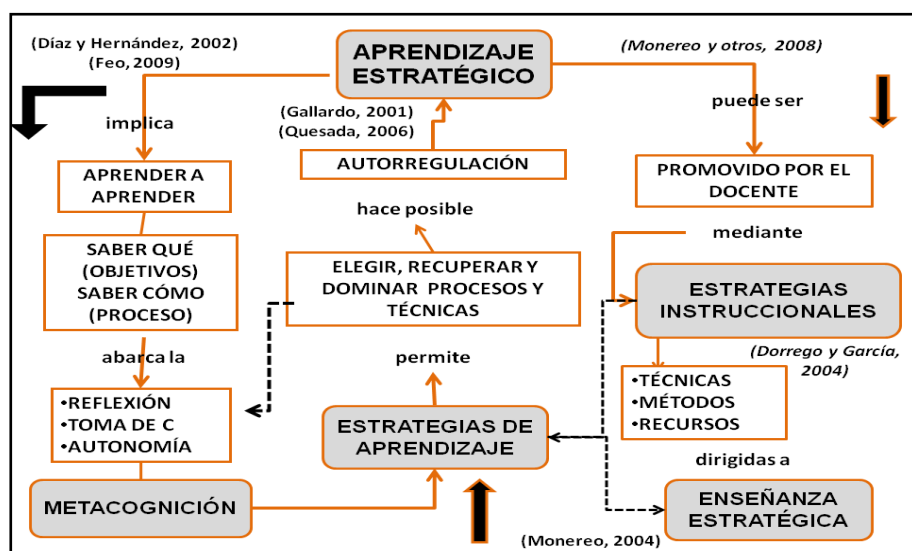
(Díaz y Hernández, 2002)
(Feo, 2009)

APRENDIZAJE ESTRATÉGICO

(Monereo y otros, 2008)

implica

(Gallardo, 2001)
(Quesada, 2006)

puede ser

AUTORREGULACIÓN

APRENDER A APRENDER

PROMOVIDO POR EL DOCENTE

hace posible

mediante

SABER QUÉ (OBJETIVOS) SABER CÓMO (PROCESO)

ELEGIR, RECUPERAR Y DOMINAR PROCESOS Y TÉCNICAS

ESTRATEGIAS INSTRUCCIONALES

abarca la

permite

(Dorrego y García, 2004)

•REFLEXIÓN
•TOMA DE C
•AUTONOMÍA

•TÉCNICAS
•MÉTODOS
•RECURSOS

ESTRATEGIAS DE APRENDIZAJE

dirigidas a

METACOGNICIÓN

ENSEÑANZA ESTRATÉGICA

(Monereo, 2004)